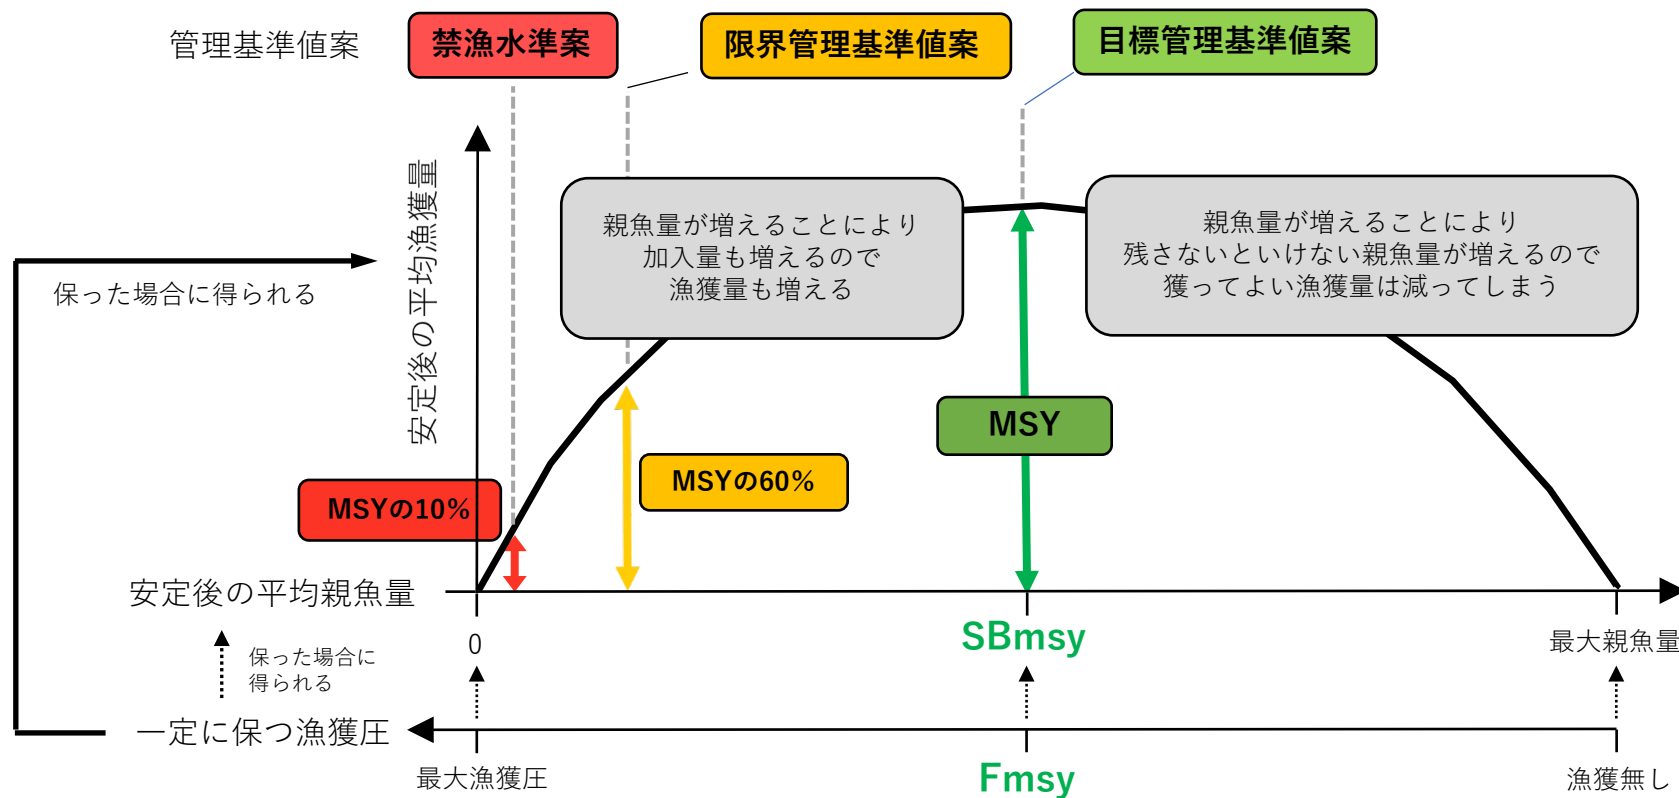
管理基準値案

禁漁水準案

限界管理基準値案

目標管理基準値案

安定後の平均漁獲量

保った場合に得られる

親魚量が増えることにより
加入量も増えるので
漁獲量も増える

親魚量が増えることにより
残さないといけない親魚量が増えるので
獲ってよい漁獲量は減ってしまう

MSY

MSYの60%

MSYの10%

安定後の平均親魚量

0

SBmsy

最大親魚量

保った場合に
得られる

一定に保つ漁獲圧

最大漁獲圧

Fmsy

漁獲無し